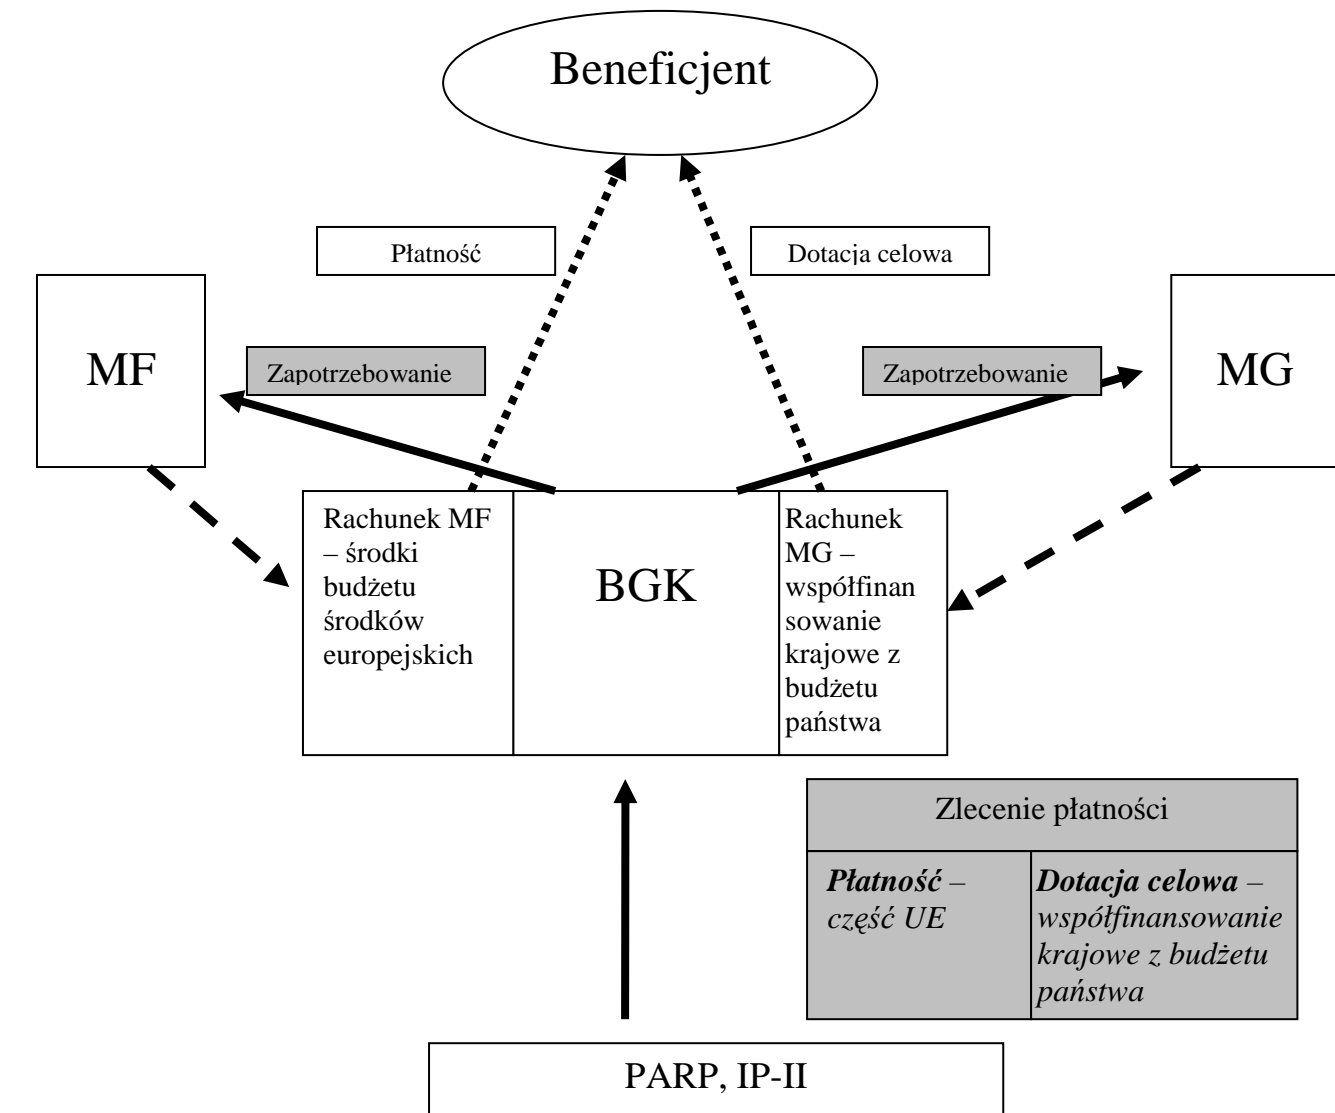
Beneficjent

Płatność

Dotacja celowa

MF

Zapotrzebowanie

Zapotrzebowanie

MG

Rachunek MF – środki budżetu środków europejskich

BGK

Rachunek MG – współfinansowanie krajowe z budżetu państwa

Zlecenie płatności

| ***Płatność*** – *część UE* | ***Dotacja celowa*** – *współfinansowanie krajowe z budżetu państwa* |
|---|---|

PARP, IP-II